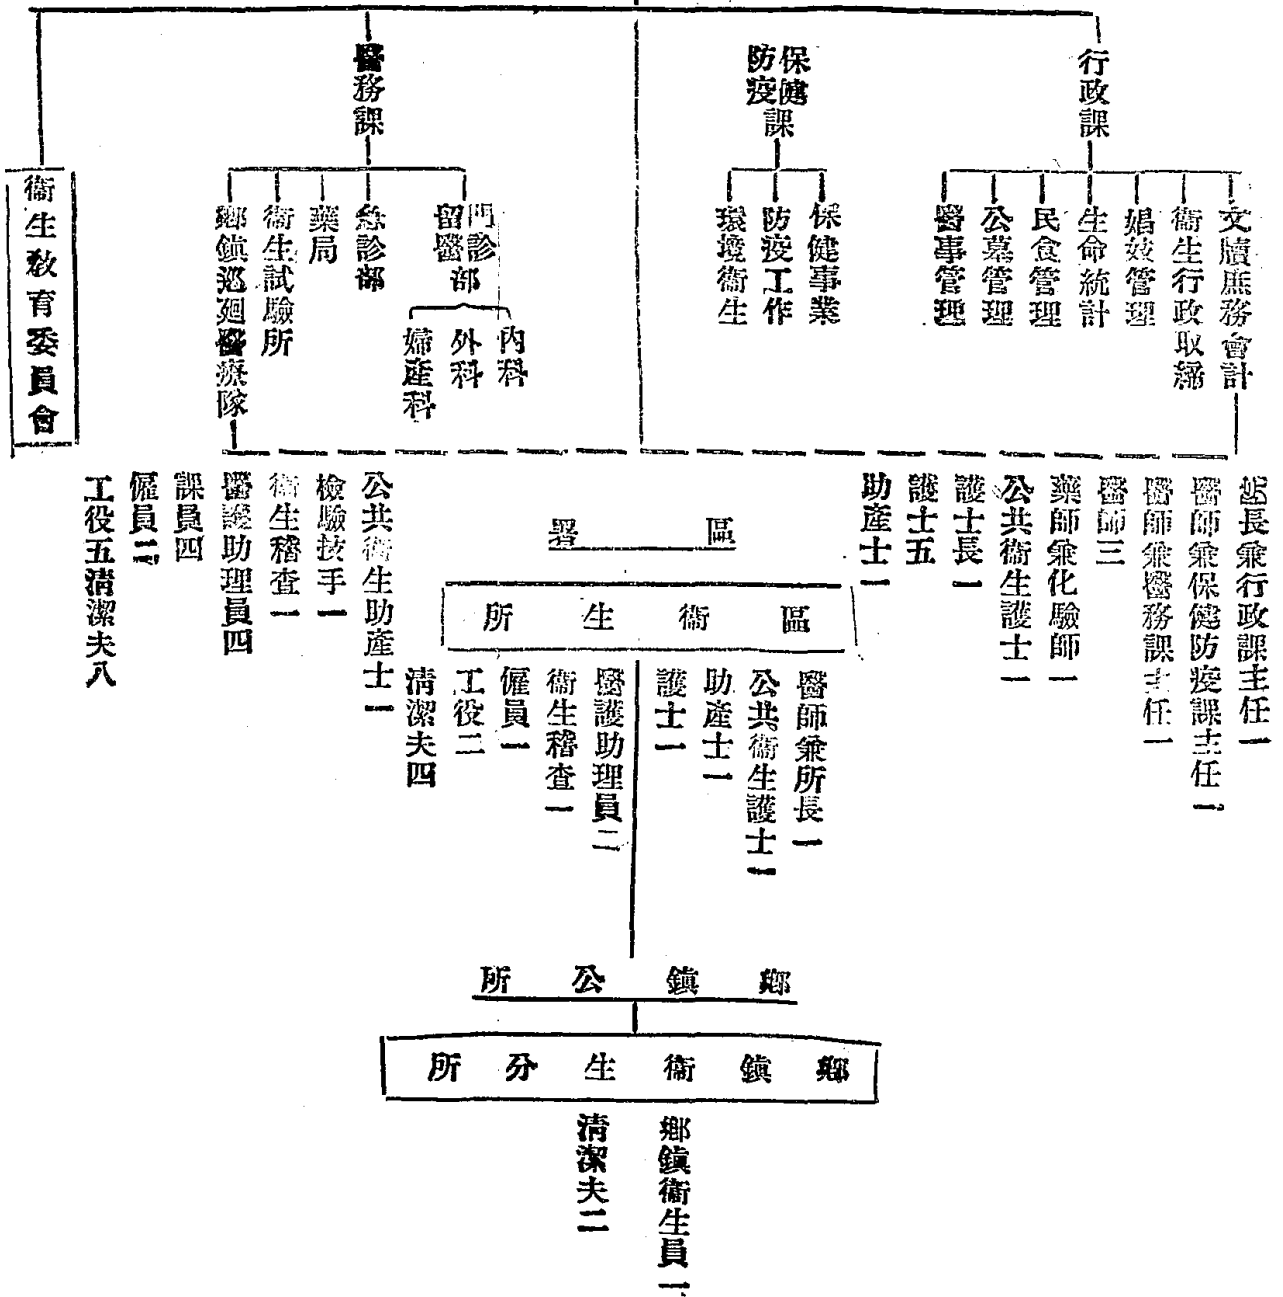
行政課

文牘庶務會計
衛生行政取締
娼妓管理
生命統計
民食管理
公墓管理
醫事管理

保健防疫課

保健事業
防疫工作
環境衛生

醫務課

門診留醫部
內科
外科
婦產科
急診部
藥局
衛生試驗所
鄉鎮巡廻醫療隊

衛生教育委員會

署長兼行政課主任一
醫師兼保健防疫課主任一
醫師兼醫務課主任一
醫師三
藥師兼化驗師一
公共衛生護士一
護士長一
護士五
助產士一
公共衛生助產士一
檢驗技手一
衛生稽查一
醫護助理員四
課員四
僱員二
工役五清潔夫八

區　　署

區　衛　生　所

醫師兼所長一
公共衛生護士一
助產士一
護士一
醫護助理員二
衛生稽查一
僱員一
工役二
清潔夫四

鄉　鎮　公　所

鄉　鎮　衛　生　分　所

鄉鎮衛生員一
清潔夫二